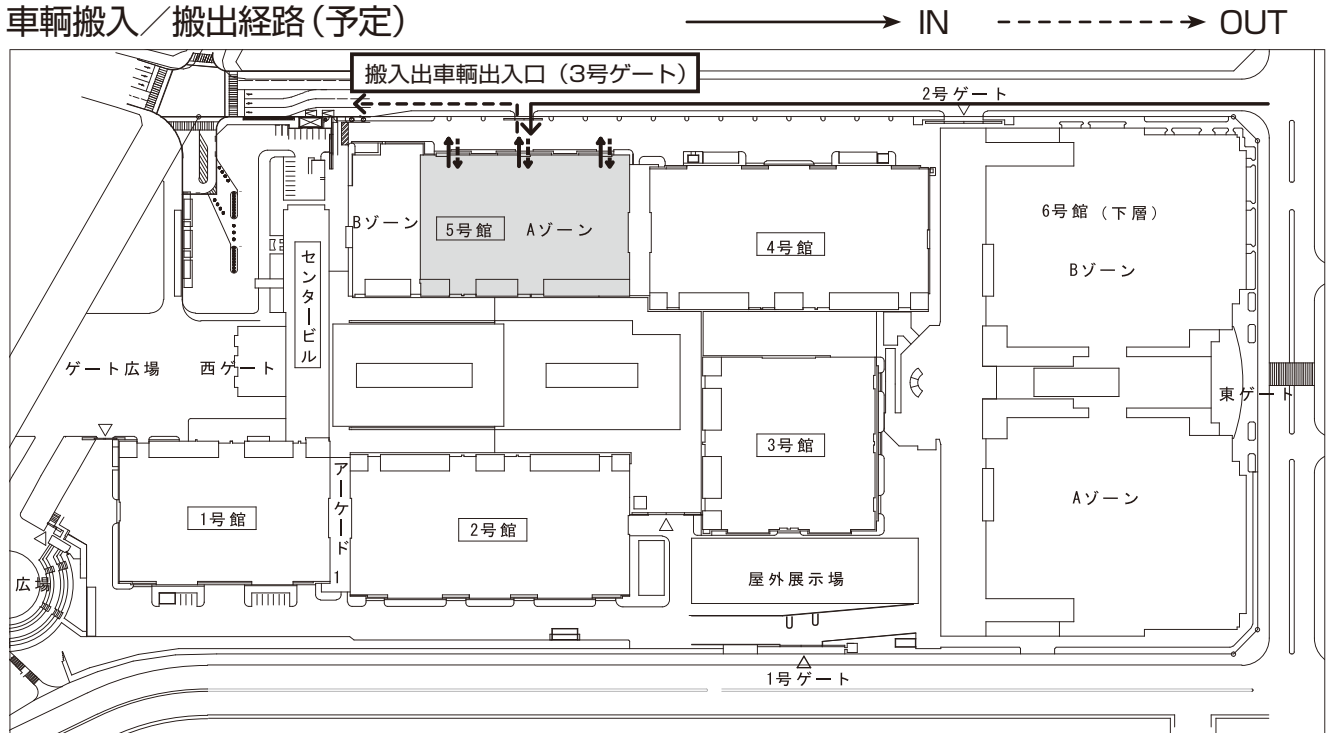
車輌搬入／搬出経路（予定）

IN

OUT

搬入出車輌出入口（3号ゲート）

2号ゲート

Bゾーン

5号館

Aゾーン

4号館

6号館（下層）

Bゾーン

センタービル

ゲート広場

西ゲート

3号館

東ゲート

Aゾーン

アーケード

1号館

2号館

広場

屋外展示場

1号ゲート